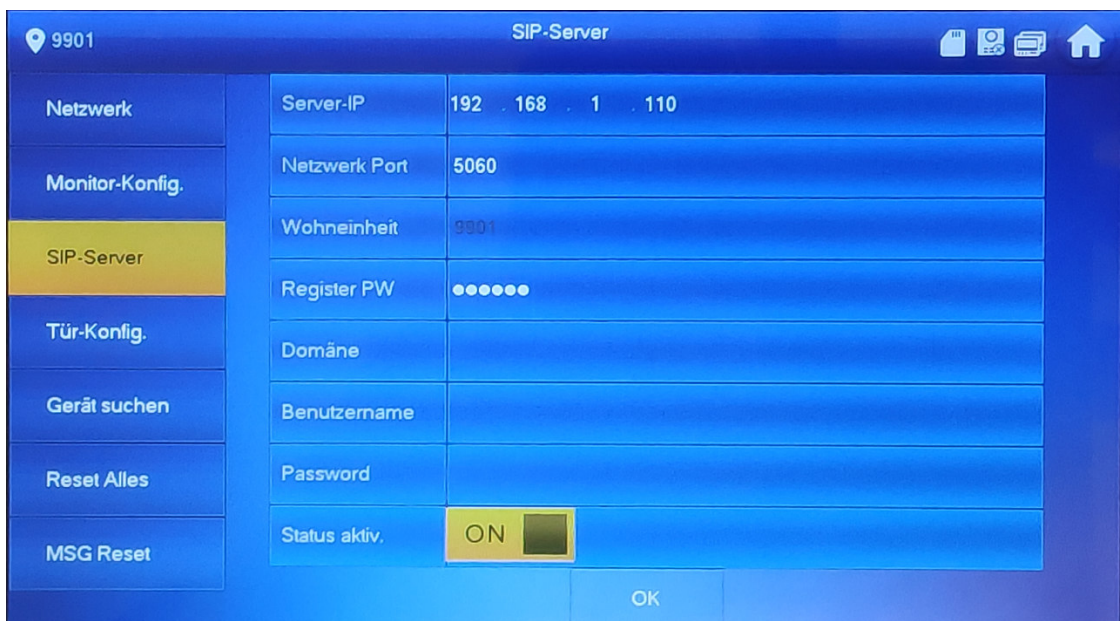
9901

SIP-Server

Netzwerk
Monitor-Konfig.
SIP-Server
Tür-Konfig.
Gerät suchen
Reset Alles
MSG Reset

| | |
|---|---|
| Server-IP | 192 . 168 . 1 . 110 |
| Netzwerk Port | 5060 |
| Wohneinheit | 9901 |
| Register PW | •••••• |
| Domäne | |
| Benutzername | |
| Password | |
| Status aktiv. | ON |

OK